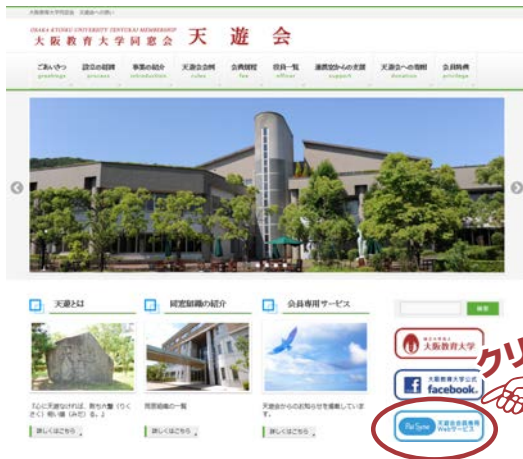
大阪教育大学同窓会 天遊会へのお誘い

OSAKA KYOIKU UNIVERSITY TENYUKAI MEMBERSHIP
大阪教育大学同窓会 天 遊 会

ごあいさつ greetings | 設立の経緯 process | 事業の紹介 introduction | 天遊会会則 rules | 会費規程 fee | 役員一覧 officer | 運営委からの支援 support | 天遊会への寄附 donation | 会員特典 privilege

天遊とは

同窓組織の紹介

会員専用サービス

「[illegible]」

同窓組織の一覧

天遊会からのお知らせを掲載しています

詳しくはこちら

詳しくはこちら

詳しくはこちら

検索

国立大学法人 大阪教育大学

大阪教育大学公式 facebook.

Pal Sync 天遊会会員専用Webサービス

クリ